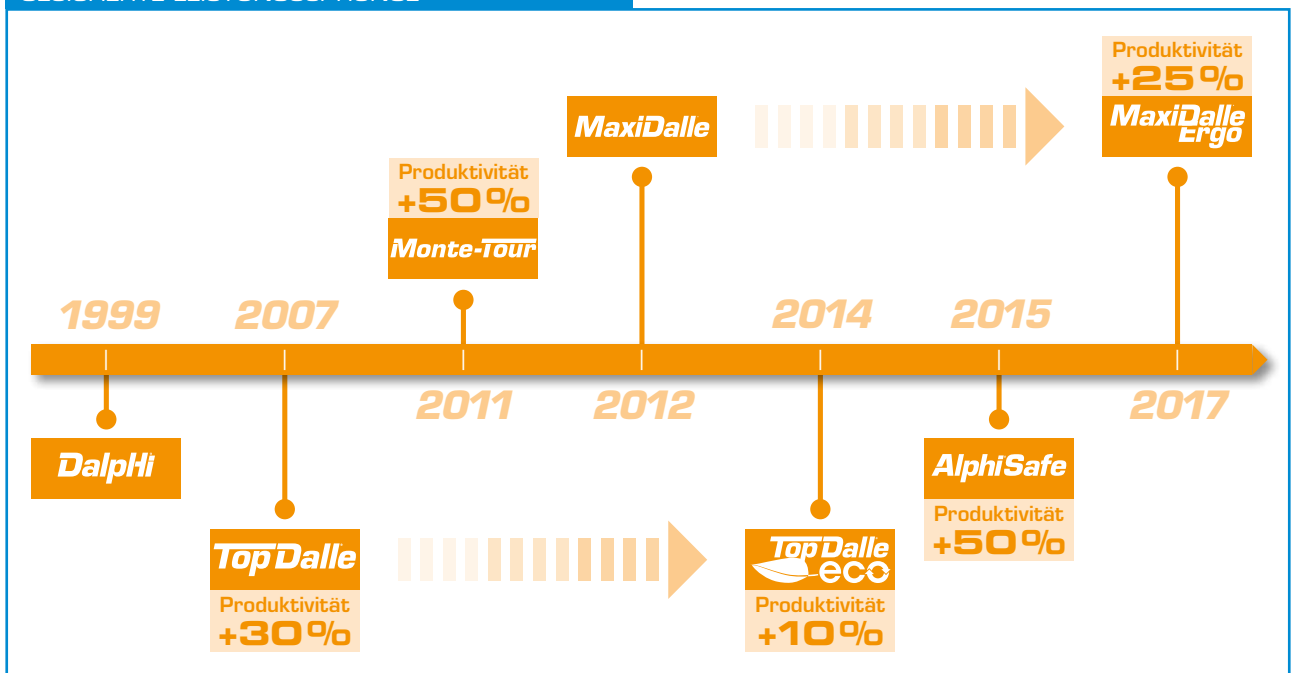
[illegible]

Produktivität
+25%
MaxiDalle Ergo

MaxiDalle

Produktivität
+50%
Monte-Tour

1999 2007 2014 2015

2011 2012 2017

DalpHi

TopDalle
Produktivität
+30%

TopDalle eco
Produktivität
+10%

AlphiSafe
Produktivität
+50%